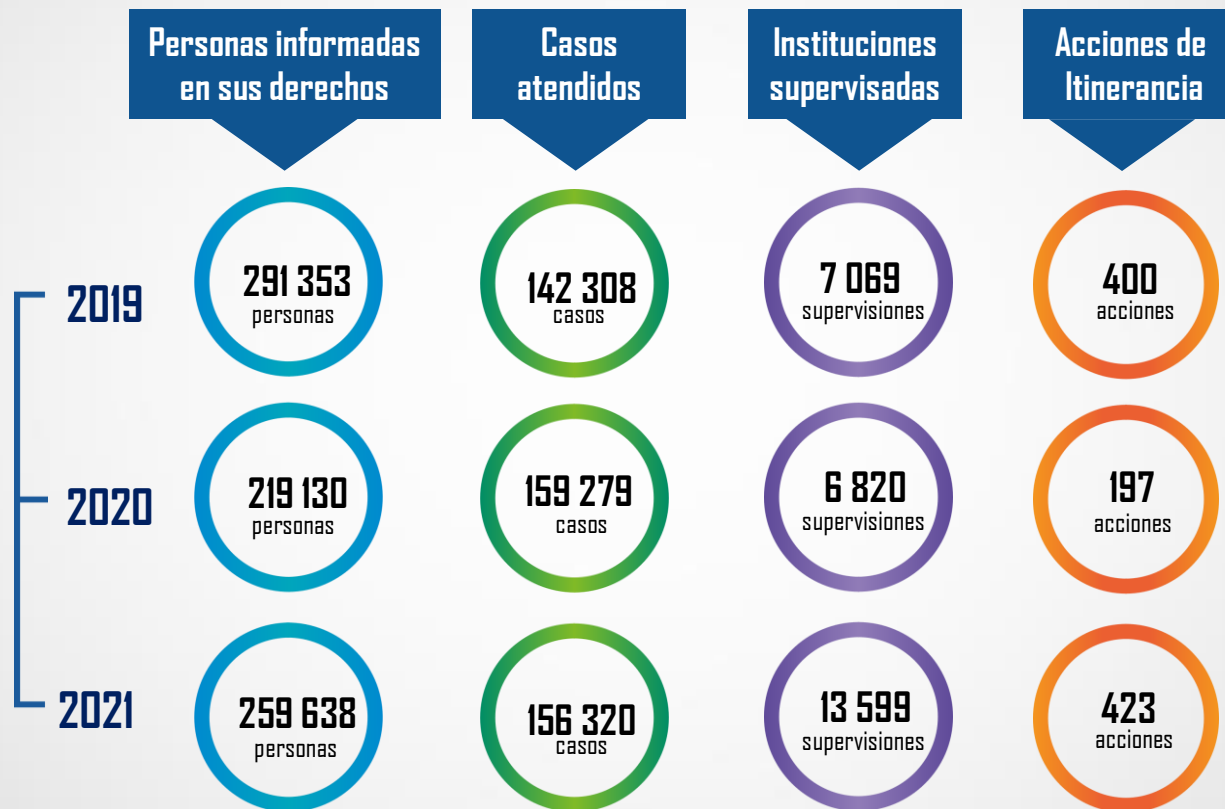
Personas informadas en sus derechos

Casos atendidos

Instituciones supervisadas

Acciones de Itinerancia

2019

291 353 personas

142 308 casos

7 069 supervisiones

400 acciones

2020

219 130 personas

159 279 casos

6 820 supervisiones

197 acciones

2021

259 638 personas

156 320 casos

13 599 supervisiones

423 acciones